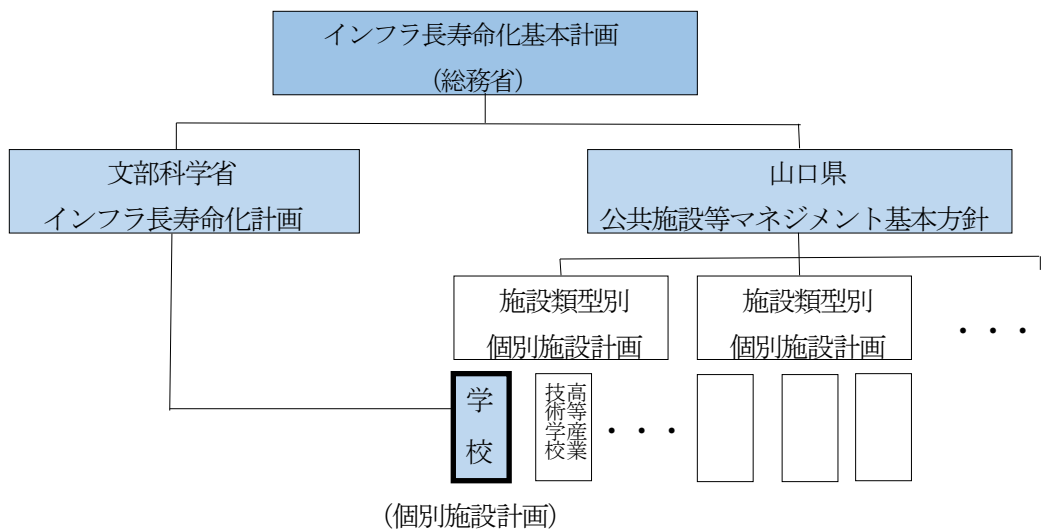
インフラ長寿命化基本計画
（総務省）

文部科学省
インフラ長寿命化計画

山口県
公共施設等マネジメント基本方針

施設類型別
個別施設計画

施設類型別
個別施設計画

・・・

学校

高等産業技術学校

・・・

（個別施設計画）